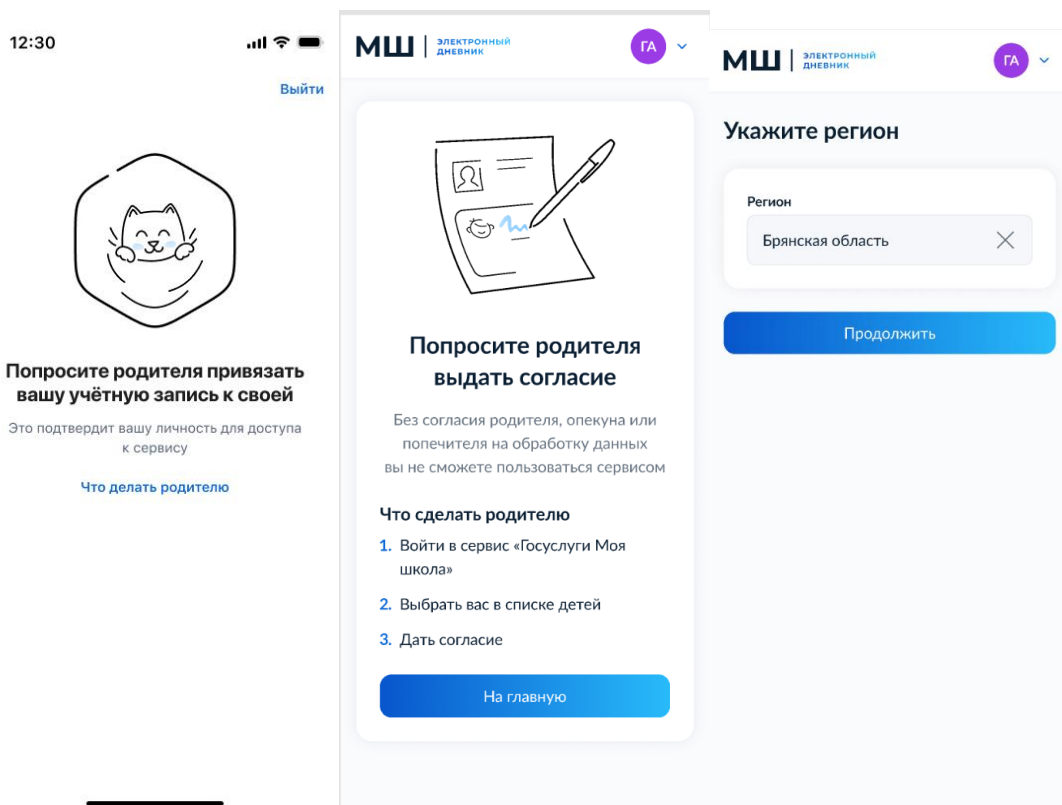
12:30

Выйти

Попросите родителя привязать вашу учётную запись к своей

Это подтвердит вашу личность для доступа к сервису

Что делать родителю

МШ | ЭЛЕКТРОННЫЙ ДНЕВНИК

ГА

Попросите родителя выдать согласие

Без согласия родителя, опекуна или попечителя на обработку данных вы не сможете пользоваться сервисом

Что сделать родителю

1. Войти в сервис «Госуслуги Моя школа»

2. Выбрать вас в списке детей

3. Дать согласие

На главную

МШ | ЭЛЕКТРОННЫЙ ДНЕВНИК

ГА

Укажите регион

Регион

Брянская область

Продолжить